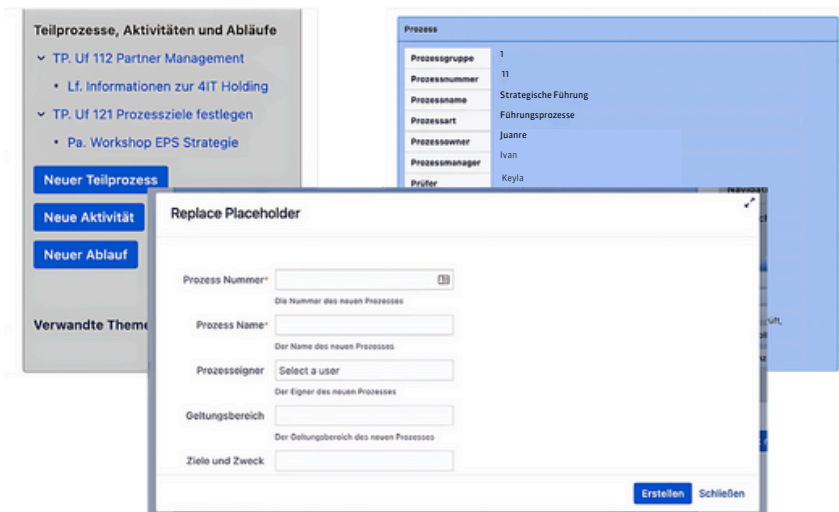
Teilprozesse, Aktivitäten und Abläufe

TP. Uf 112 Partner Management

Lf. Informationen zur 4IT Holding

TP. Uf 121 Prozessziele festlegen

Pa. Workshop EPS Strategie

Neuer Teilprozess

Neue Aktivität

Neuer Ablauf

Verwandte Theme

Prozess

| Prozessgruppe | 1 |
|---|---|
| Prozessnummer | 11 |
| Prozessname | Strategische Führung |
| Prozessart | Führungsprozesse |
| Prozessowner | Juanre |
| Prozessmanager | Ivan |
| Prüfer | Keyla |

Navigat

ch

üft,

Replace Placeholder

Prozess Nummer*

Die Nummer des neuen Prozesses

Prozess Name*

Der Name des neuen Prozesses

Prozesseigner

Select a user

Der Eigner des neuen Prozesses

Geltungsbereich

Der Geltungsbereich des neuen Prozesses

Ziele und Zweck

Erstellen

Schließen